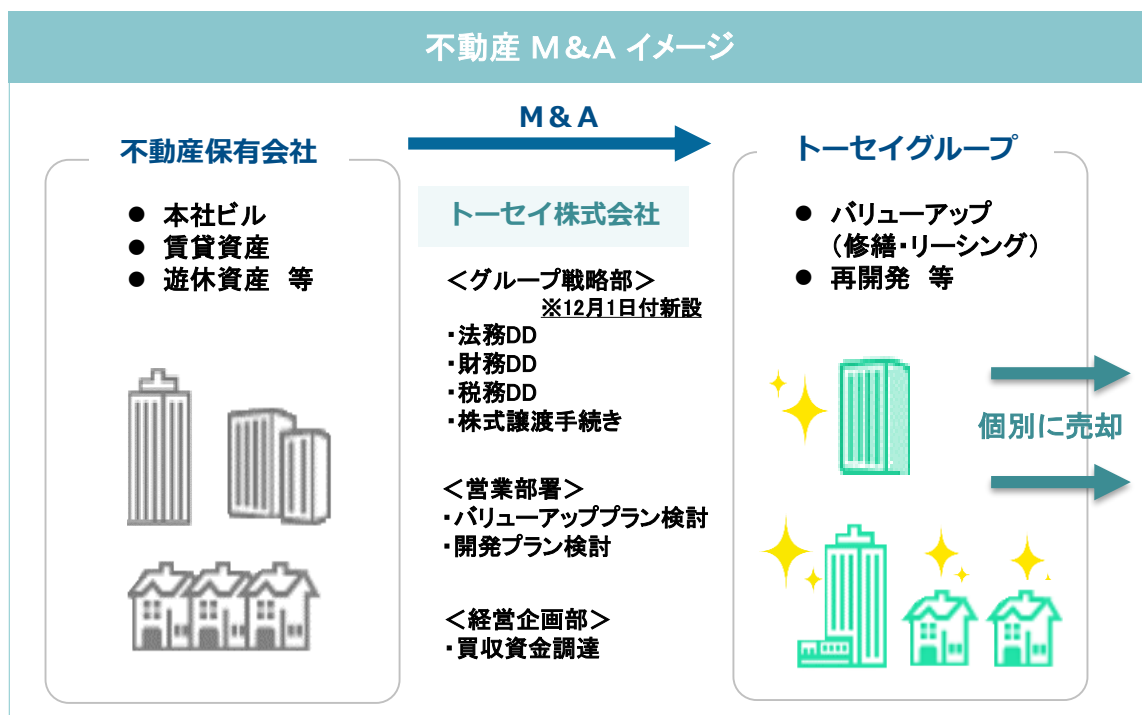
不動産 M&A イメージ

M&A

不動産保有会社

● 本社ビル
● 賃貸資産
● 遊休資産 等

トーセイ株式会社

＜グループ戦略部＞
※12月1日付新設
・法務DD
・財務DD
・税務DD
・株式譲渡手続き

＜営業部署＞
・バリューアッププラン検討
・開発プラン検討

＜経営企画部＞
・買収資金調達

トーセイグループ

● バリューアップ（修繕・リーシング）
● 再開発 等

個別に売却